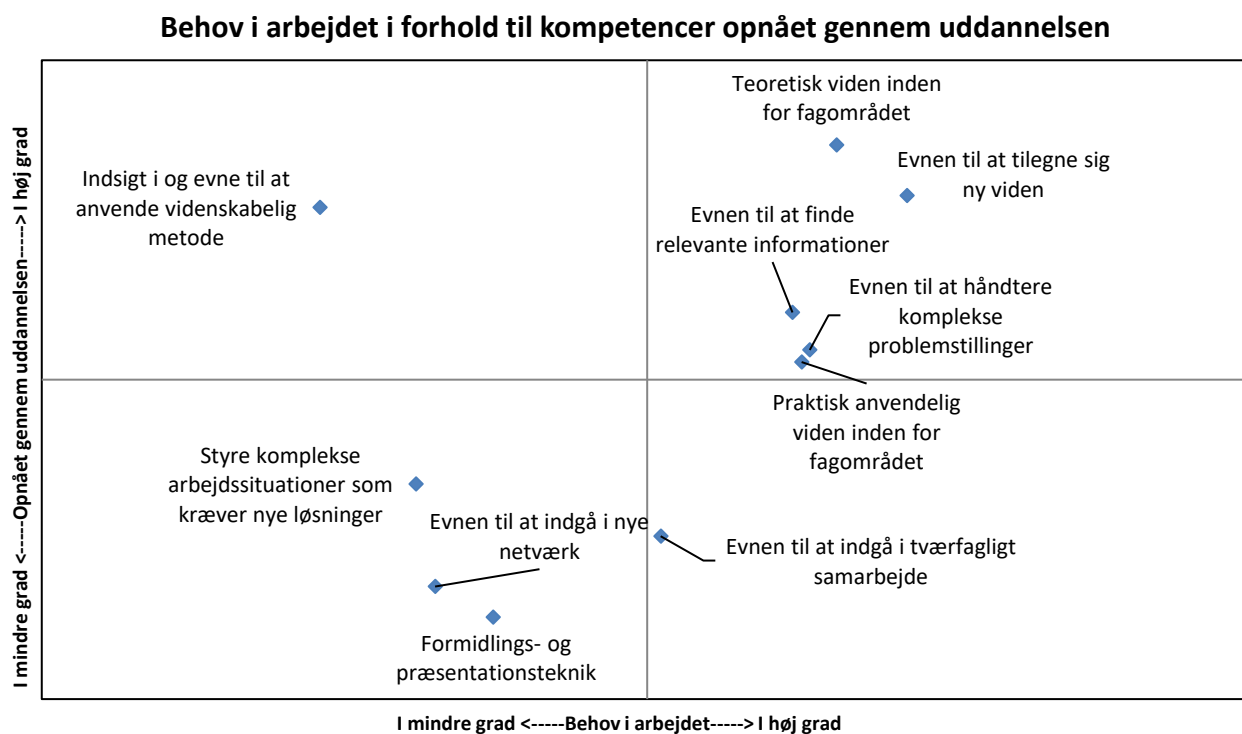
Behov i arbejdet i forhold til kompetencer opnået gennem uddannelsen

I mindre grad <-----Opnået gennem uddannelsen-----> I høj grad

Teoretisk viden inden for fagområdet

Evnen til at tilegne sig ny viden

Indsigt i og evne til at anvende videnskabelig metode

Evnen til at finde relevante informationer

Evnen til at håndtere komplekse problemstillinger

Praktisk anvendelig viden inden for fagområdet

Styre komplekse arbejdssituationer som kræver nye løsninger

Evnen til at indgå i nye netværk

Evnen til at indgå i tværfagligt samarbejde

Formidlings- og præsentationsteknik

I mindre grad <-----Behov i arbejdet-----> I høj grad